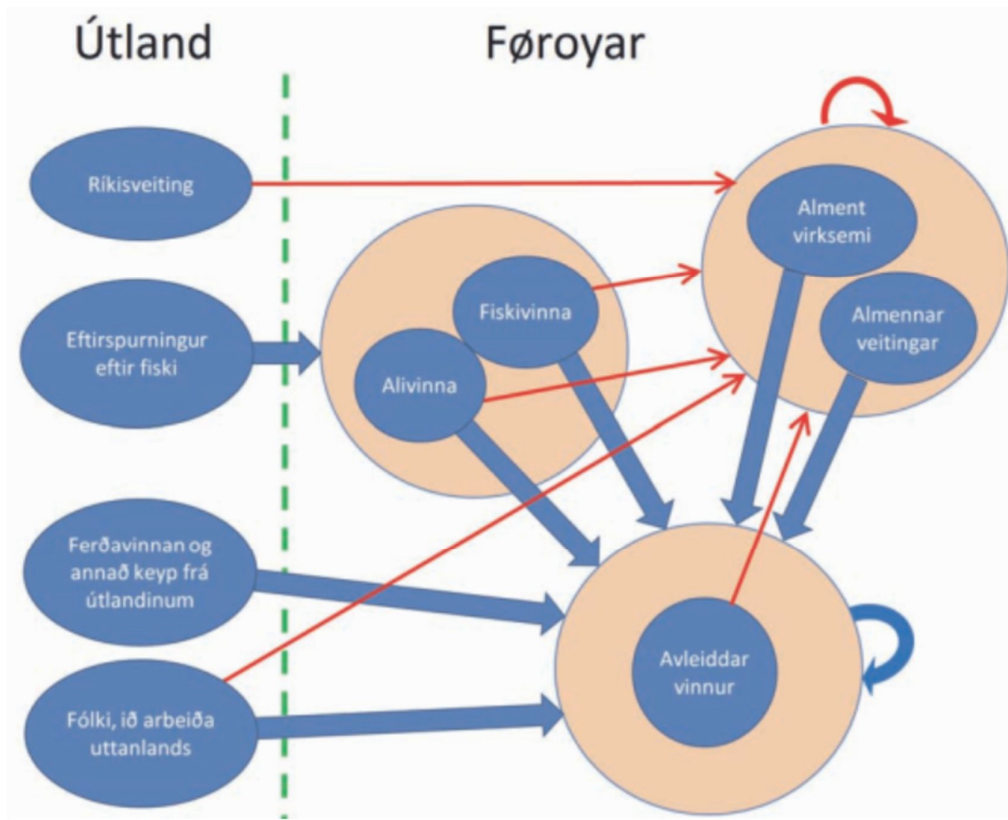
Útland

Føroyar

Ríkisveiting

Eftirspurningur eftir fiski

Ferðavinnan og annað keyp frá útlandinum

Fólki, ið arbeiða uttanlands

Fiskivinna

Alivinna

Alment virksemi

Almennar veitingar

Avleiddar vinnur